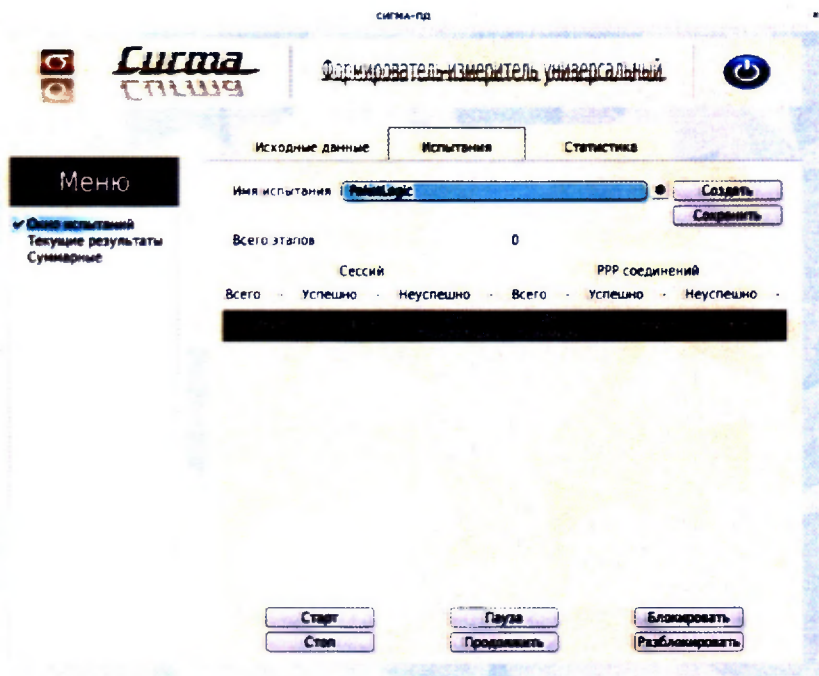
СИГМА-ПД

Сигма

Формирователь-измеритель универсальный

Исходные данные | Испытания | Статистика

Меню

✔ Окно испытаний
Текущие результаты
Суммарные

Имя испытания PointLogic

Создать
Сохранить

Всего этапов 0

Сессий

PPP соединений

Всего · Успешно · Неуспешно · Всего · Успешно · Неуспешно ·

Старт
Стоп
Пауза
Продолжить
Блокировать
Разблокировать